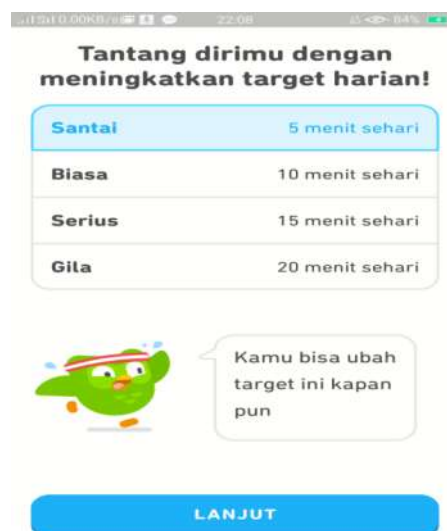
0.00KB/s 22:08 84%

Tantang dirimu dengan meningkatkan target harian!

| | |
|---|---|
| Santai | 5 menit sehari |
| Biasa | 10 menit sehari |
| Serius | 15 menit sehari |
| Gila | 20 menit sehari |

Kamu bisa ubah target ini kapan pun

LANJUT